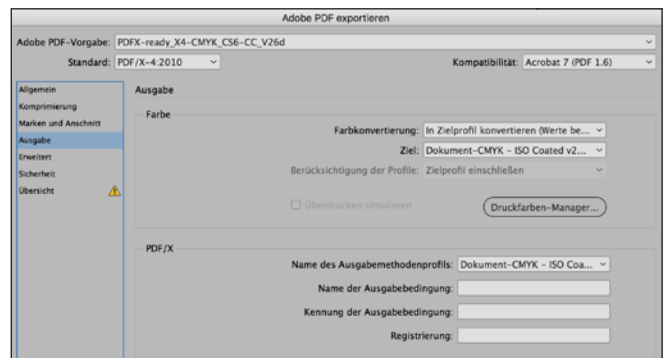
Adobe PDF exportieren

Adobe PDF-Vorgabe: PDFX-ready_X4-CMYK_CS6-CC_V26d

Standard: PDF/X-4:2010

Kompatibilität: Acrobat 7 (PDF 1.6)

Allgemein
Komprimierung
Marken und Anschnitt
Ausgabe
Erweitert
Sicherheit
Übersicht

Ausgabe

Farbe

Farbkonvertierung: In Zielprofil konvertieren (Werte be...

Ziel: Dokument-CMYK - ISO Coated v2...

Berücksichtigung der Profile: Zielprofil einschließen

Überdrucken simulieren

Druckfarben-Manager...

PDF/X

Name des Ausgabemethodenprofils: Dokument-CMYK - ISO Coa...

Name der Ausgabebedingung:

Kennung der Ausgabebedingung:

Registrierung: